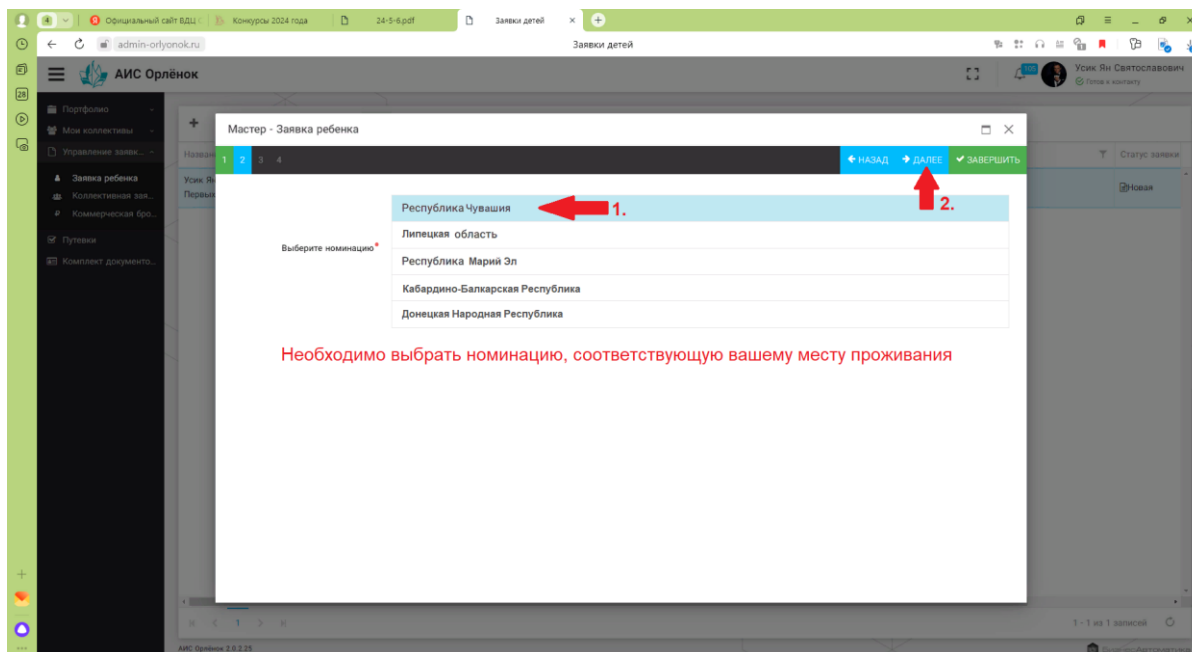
4 Официальный сайт ВДЦ Конкурсы 2024 года 24-5-6.pdf Заявки детей

admin-orlyonok.ru Заявки детей

АИС Орлёнок

Усик Ян Святославович
Готов к контакту

Портфолио
Мои коллективы
Управление заявк...
Заявка ребенка
Коллективная зая...
Коммерческая бро...
Путевки
Комплект документо...

Назван
Усик Ян
Первый

Статус заявки
Новая

Мастер - Заявка ребенка

1 2 3 4

НАЗАД ДАЛЕЕ ЗАВЕРШИТЬ

Выберите номинацию*

Республика Чувашия
Липецкая область
Республика Марий Эл
Кабардино-Балкарская Республика
Донецкая Народная Республика

1.

2.

Необходимо выбрать номинацию, соответствующую вашему месту проживания

1 - 1 из 1 записей

АИС Орлёнок 2.0.2.25